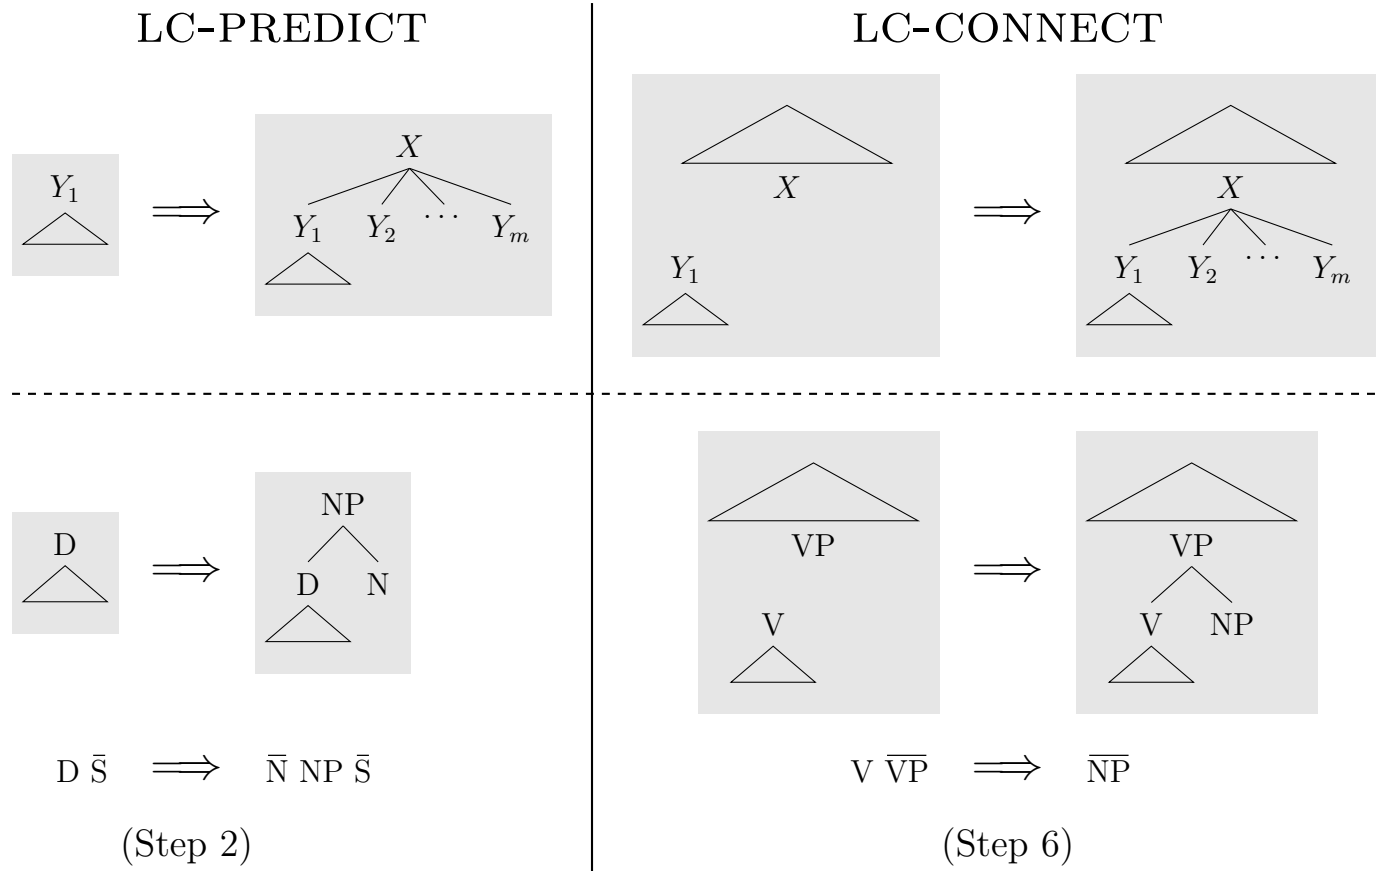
LC-PREDICT

$Y_1$ $\Longrightarrow$ $X$ $Y_1$ $Y_2$ $\cdots$ $Y_m$

D $\Longrightarrow$ NP D N

D $\bar{\text{S}}$ $\Longrightarrow$ $\bar{\text{N}}$ NP $\bar{\text{S}}$

(Step 2)

LC-CONNECT

$X$ $Y_1$ $\Longrightarrow$ $X$ $Y_1$ $Y_2$ $\cdots$ $Y_m$

VP V $\Longrightarrow$ VP V NP

V $\overline{\text{VP}}$ $\Longrightarrow$ $\overline{\text{NP}}$

(Step 6)